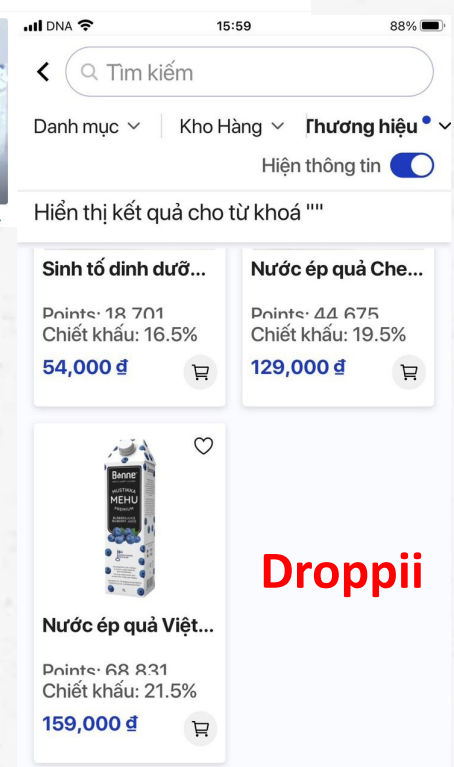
DNA 15:59 88%

Tìm kiếm

Danh mục Kho Hàng Thương hiệu

Hiện thông tin

Hiển thị kết quả cho từ khoá ""

Sinh tố dinh dưỡ...

Points: 18,701
Chiết khấu: 16.5%
54,000 ₫

Nước ép quả Che...

Points: 44,675
Chiết khấu: 19.5%
129,000 ₫

Banne
MUSTIKKA
MEHU
PREMIUM

Nước ép quả Việt...

Points: 68,831
Chiết khấu: 21.5%
159,000 ₫

Droppii